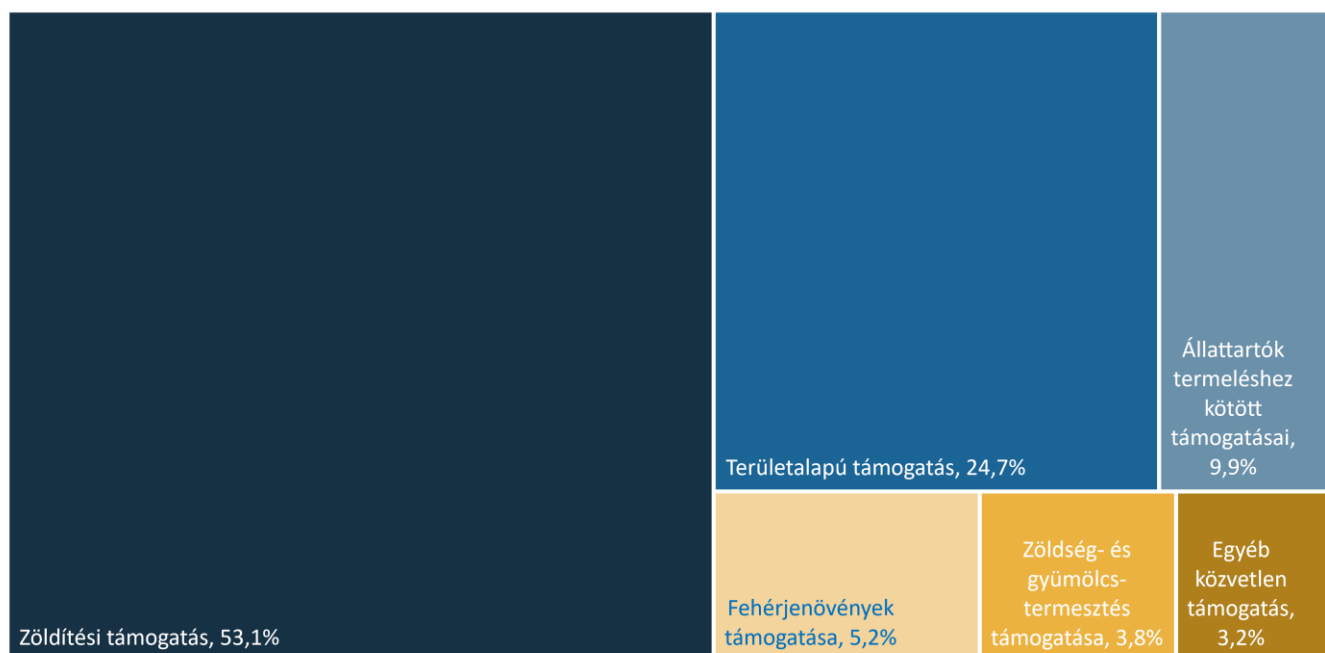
Területalapú támogatás, 24,7%

Állattartók termeléshez kötött támogatásai, 9,9%

Zöldítési támogatás, 53,1%

Fehérjenövények támogatása, 5,2%

Zöldség- és gyümölcs-termesztés támogatása, 3,8%

Egyéb közvetlen támogatás, 3,2%